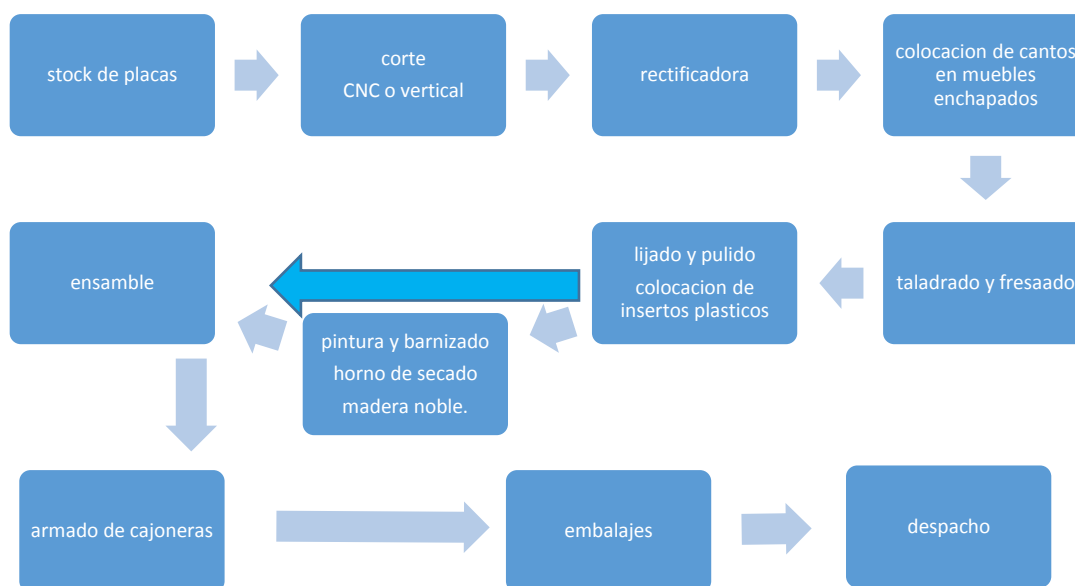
stock de placas

corte
CNC o vertical

rectificadora

colocacion de cantos en muebles enchapados

taladrado y fresaado

lijado y pulido
colocacion de insertos plasticos

pintura y barnizado
horno de secado
madera noble.

ensamble

armado de cajoneras

embalajes

despacho